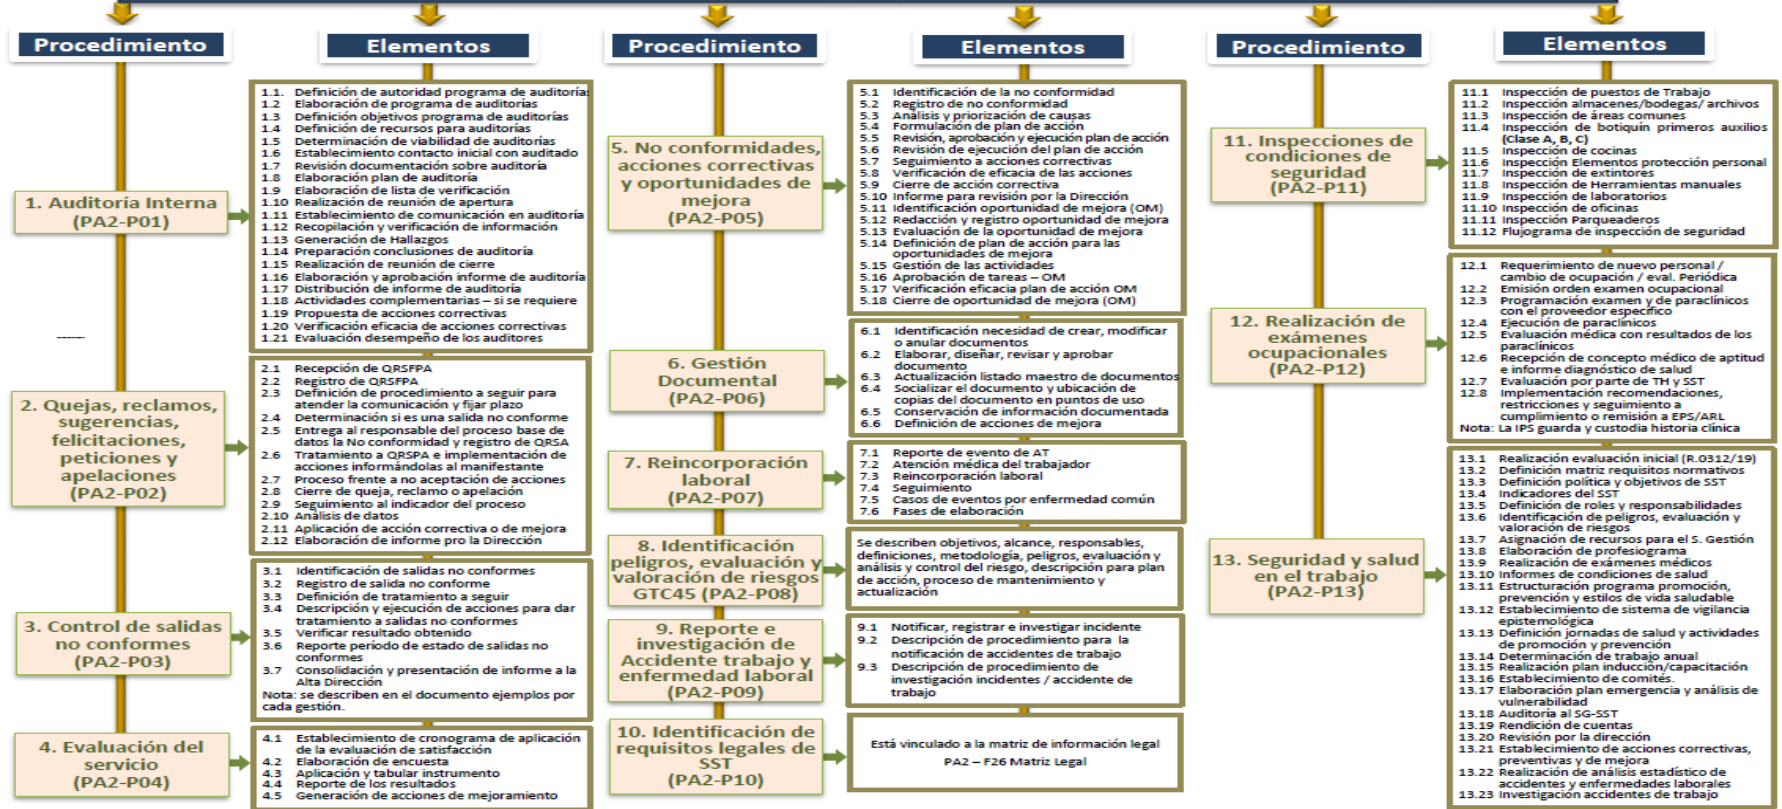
Procedimiento

Elementos

Procedimiento

Elementos

Procedimiento

Elementos

1. Auditoría Interna (PA2-P01)

1.1. Definición de autoridad programa de auditoría
1.2 Elaboración de programa de auditorías
1.3 Definición objetivos programa de auditorías
1.4 Definición de recursos para auditorías
1.5 Determinación de viabilidad de auditorías
1.6 Establecimiento contacto inicial con auditado
1.7 Revisión documentación sobre auditoría
1.8 Elaboración plan de auditoría
1.9 Elaboración de lista de verificación
1.10 Realización de reunión de apertura
1.11 Establecimiento de comunicación en auditoría
1.12 Recopilación y verificación de información
1.13 Generación de Hallazgos
1.14 Preparación conclusiones de auditoría
1.15 Realización de reunión de cierre
1.16 Elaboración y aprobación informe de auditoría
1.17 Distribución de informe de auditoría
1.18 Actividades complementarias – si se requiere
1.19 Propuesta de acciones correctivas
1.20 Verificación eficacia de acciones correctivas
1.21 Evaluación desempeño de los auditores

2. Quejas, reclamos, sugerencias, felicitaciones, peticiones y apelaciones (PA2-P02)

2.1 Recepción de QRSFPA
2.2 Registro de QRSFPA
2.3 Definición de procedimiento a seguir para atender la comunicación y fijar plazo
2.4 Determinación si es una salida no conforme
2.5 Entrega al responsable del proceso base de datos la No conformidad y registro de QRSA
2.6 Tratamiento a QRSPA e implementación de acciones informándolas al manifestante
2.7 Proceso frente a no aceptación de acciones
2.8 Cierre de queja, reclamo o apelación
2.9 Seguimiento al indicador del proceso
2.10 Análisis de datos
2.11 Aplicación de acción correctiva o de mejora
2.12 Elaboración de informe pro la Dirección

3. Control de salidas no conformes (PA2-P03)

3.1 Identificación de salidas no conformes
3.2 Registro de salida no conforme
3.3 Definición de tratamiento a seguir
3.4 Descripción y ejecución de acciones para dar tratamiento a salidas no conformes
3.5 Verificar resultado obtenido
3.6 Reporte período de estado de salidas no conformes
3.7 Consolidación y presentación de informe a la Alta Dirección
Nota: se describen en el documento ejemplos por cada gestión.

4. Evaluación del servicio (PA2-P04)

4.1 Establecimiento de cronograma de aplicación de la evaluación de satisfacción
4.2 Elaboración de encuesta
4.3 Aplicación y tabular instrumento
4.4 Reporte de los resultados
4.5 Generación de acciones de mejoramiento

5. No conformidades, acciones correctivas y oportunidades de mejora (PA2-P05)

5.1 Identificación de la no conformidad
5.2 Registro de no conformidad
5.3 Análisis y priorización de causas
5.4 Formulación de plan de acción
5.5 Revisión, aprobación y ejecución plan de acción
5.6 Revisión de ejecución del plan de acción
5.7 Seguimiento a acciones correctivas
5.8 Verificación de eficacia de las acciones
5.9 Cierre de acción correctiva
5.10 Informe para revisión por la Dirección
5.11 Identificación oportunidad de mejora (OM)
5.12 Redacción y registro oportunidad de mejora
5.13 Evaluación de la oportunidad de mejora
5.14 Definición de plan de acción para las oportunidades de mejora
5.15 Gestión de las actividades
5.16 Aprobación de tareas – OM
5.17 Verificación eficacia plan de acción OM
5.18 Cierre de oportunidad de mejora (OM)

6. Gestión Documental (PA2-P06)

6.1 Identificación necesidad de crear, modificar o anular documentos
6.2 Elaborar, diseñar, revisar y aprobar documento
6.3 Actualización listado maestro de documentos
6.4 Socializar el documento y ubicación de copias del documento en puntos de uso
6.5 Conservación de información documentada
6.6 Definición de acciones de mejora

7. Reincorporación laboral (PA2-P07)

7.1 Reporte de evento de AT
7.2 Atención médica del trabajador
7.3 Reincorporación laboral
7.4 Seguimiento
7.5 Casos de eventos por enfermedad común
7.6 Fases de elaboración

8. Identificación peligros, evaluación y valoración de riesgos GTC45 (PA2-P08)

Se describen objetivos, alcance, responsables, definiciones, metodología, peligros, evaluación y análisis y control del riesgo, descripción para plan de acción, proceso de mantenimiento y actualización

9. Reporte e investigación de Accidente trabajo y enfermedad laboral (PA2-P09)

9.1 Notificar, registrar e investigar incidente
9.2 Descripción de procedimiento para la notificación de accidentes de trabajo
9.3 Descripción de procedimiento de investigación incidentes / accidente de trabajo

10. Identificación de requisitos legales de SST (PA2-P10)

Está vinculado a la matriz de información legal
PA2 – F26 Matriz Legal

11. Inspecciones de condiciones de seguridad (PA2-P11)

11.1 Inspección de puestos de Trabajo
11.2 Inspección almacenes/bodegas/ archivos
11.3 Inspección de áreas comunes
11.4 Inspección de botiquín primeros auxilios (Clase A, B, C)
11.5 Inspección de cocinas
11.6 Inspección Elementos protección personal
11.7 Inspección de extintores
11.8 Inspección de Herramientas manuales
11.9 Inspección de laboratorios
11.10 Inspección de oficinas
11.11 Inspección Parqueaderos
11.12 Flujograma de inspección de seguridad

12. Realización de exámenes ocupacionales (PA2-P12)

12.1 Requerimiento de nuevo personal / cambio de ocupación / eval. Periódica
12.2 Emisión orden examen ocupacional
12.3 Programación examen y de paraclínicos con el proveedor específico
12.4 Ejecución de paraclínicos
12.5 Evaluación médica con resultados de los paraclínicos
12.6 Recepción de concepto médico de aptitud e informe diagnóstico de salud
12.7 Evaluación por parte de TH y SST
12.8 Implementación recomendaciones, restricciones y seguimiento a cumplimiento o remisión a EPS/ARL
Nota: La IPS guarda y custodia historia clínica

13. Seguridad y salud en el trabajo (PA2-P13)

13.1 Realización evaluación inicial (R.0312/19)
13.2 Definición matriz requisitos normativos
13.3 Definición política y objetivos de SST
13.4 Indicadores del SST
13.5 Definición de roles y responsabilidades
13.6 Identificación de peligros, evaluación y valoración de riesgos
13.7 Asignación de recursos para el S. Gestión
13.8 Elaboración de profesiograma
13.9 Realización de exámenes médicos
13.10 Informes de condiciones de salud
13.11 Estructuración programa promoción, prevención y estilos de vida saludable
13.12 Establecimiento de sistema de vigilancia epistemológica
13.13 Definición jornadas de salud y actividades de promoción y prevención
13.14 Determinación de trabajo anual
13.15 Realización plan inducción/capacitación
13.16 Establecimiento de comités.
13.17 Elaboración plan emergencia y análisis de vulnerabilidad
13.18 Auditoría al SG-SST
13.19 Rendición de cuentas
13.20 Revisión por la dirección
13.21 Establecimiento de acciones correctivas, preventivas y de mejora
13.22 Realización de análisis estadístico de accidentes y enfermedades laborales
13.23 Investigación accidentes de trabajo